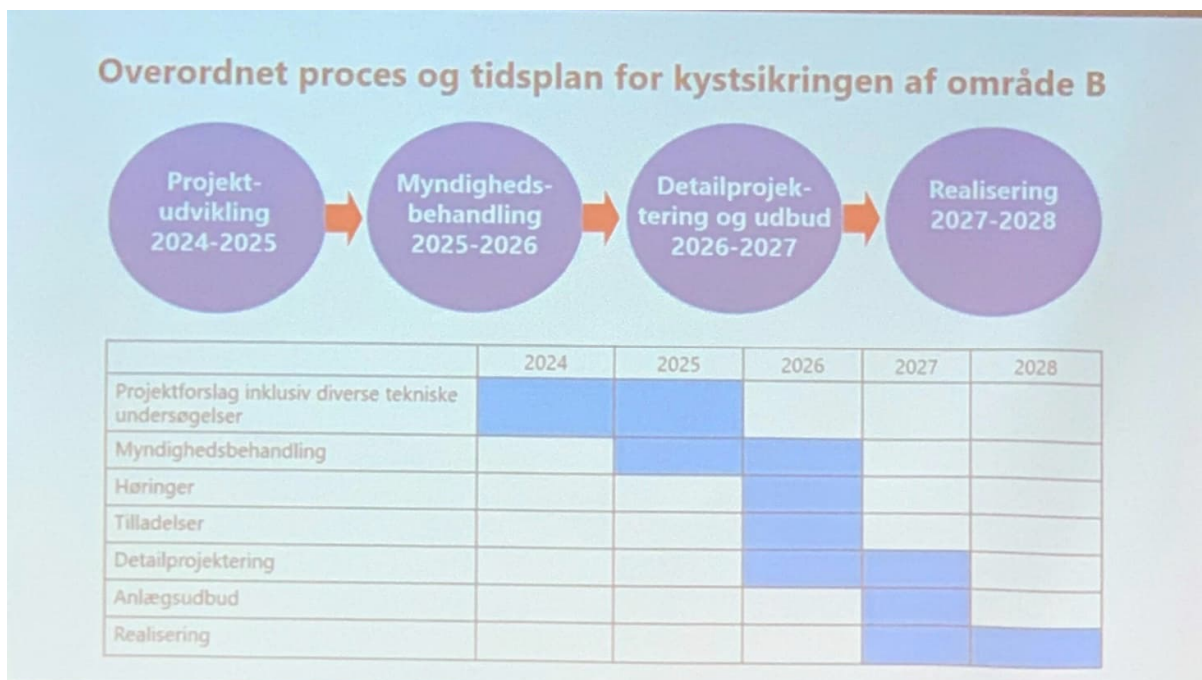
Overordnet proces og tidsplan for kystsikringen af område B

Projekt-udvikling 2024-2025

Myndigheds-behandling 2025-2026

Detailprojek-tering og udbud 2026-2027

Realisering 2027-2028

| | 2024 | 2025 | 2026 | 2027 | 2028 |
|---|---|---|---|---|---|
| Projektforslag inklusiv diverse tekniske undersøgelser | | | | | |
| Myndighedsbehandling | | | | | |
| Høringer | | | | | |
| Tilladelser | | | | | |
| Detailprojektering | | | | | |
| Anlægsudbud | | | | | |
| Realisering | | | | | |